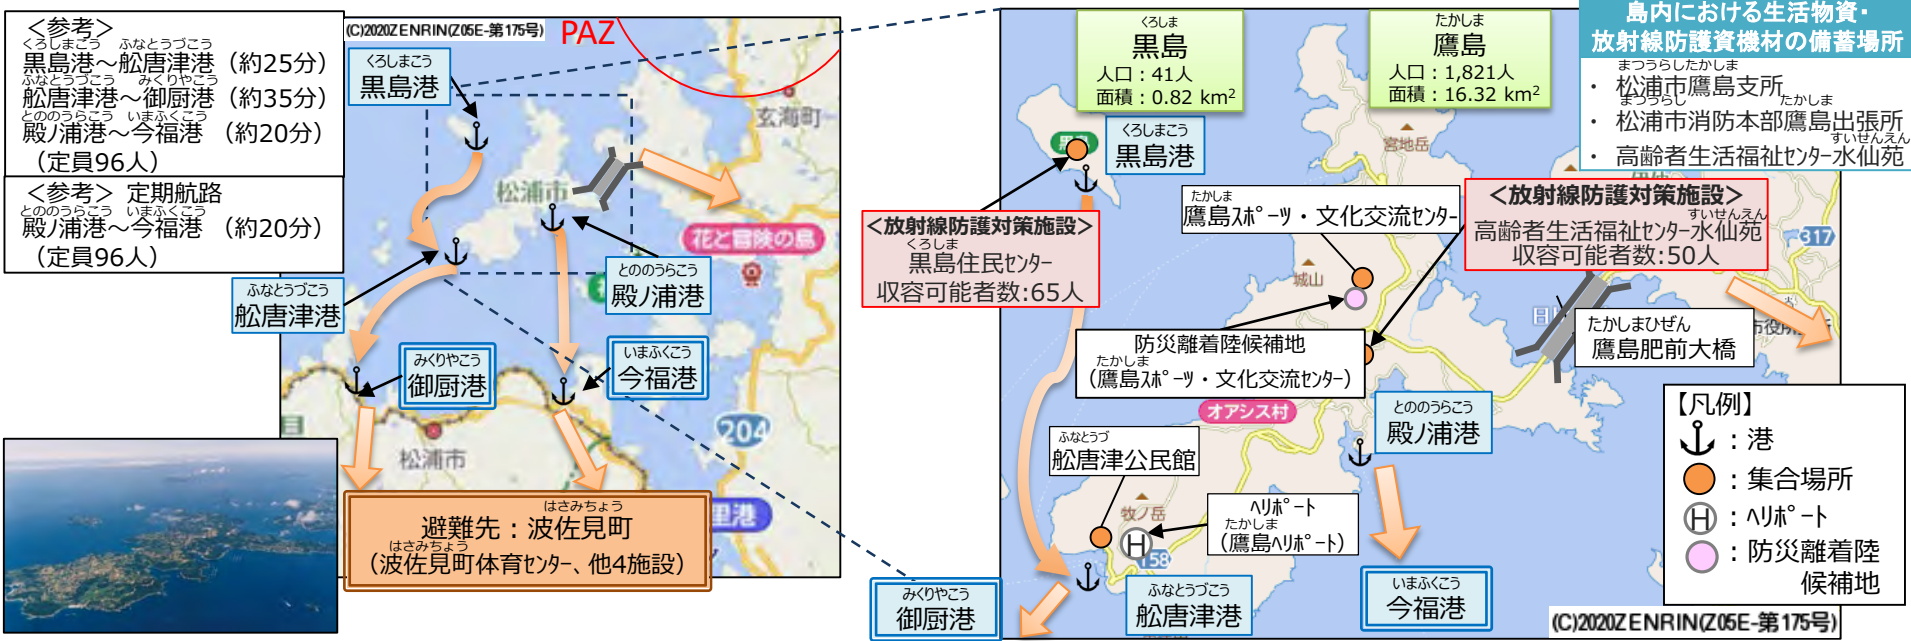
＜参考＞
くろしまこう　ふなとうづこう
黒島港～船唐津港（約25分）
ふなとうづこう　みくりやこう
船唐津港～御厨港（約35分）
とののうらこう　いまふくこう
殿ノ浦港～今福港（約20分）
（定員96人）

＜参考＞ 定期航路
とののうらこう　いまふくこう
殿ノ浦港～今福港（約20分）
（定員96人）

(C)2020ZENRIN(Z05E-第175号)
PAZ
くろしまこう
黒島港
玄海町
松浦市
花と冒険の島
とののうらこう
殿ノ浦港
ふなとうづこう
船唐津港
みくりやこう
御厨港
いまふくこう
今福港
204
松浦市
はさみちょう
避難先：波佐見町
はさみちょう
（波佐見町体育ｾﾝﾀｰ、他4施設）

くろしま
黒島
人口：41人
面積：0.82 km$^2$

たかしま
鷹島
人口：1,821人
面積：16.32 km$^2$

島内における生活物資・
放射線防護資機材の備蓄場所
まつうらしたかしま
・ 松浦市鷹島支所
まつうらし　たかしま
・ 松浦市消防本部鷹島出張所
すいせんえん
・ 高齢者生活福祉ｾﾝﾀｰ水仙苑

くろしまこう
黒島港
宮地岳
たかしま
鷹島ｽﾎﾟｰﾂ・文化交流ｾﾝﾀｰ
＜放射線防護対策施設＞
すいせんえん
高齢者生活福祉ｾﾝﾀｰ水仙苑
収容可能者数:50人

＜放射線防護対策施設＞
くろしま
黒島住民ｾﾝﾀｰ
収容可能者数:65人

城山
317
防災離着陸候補地
たかしま
（鷹島ｽﾎﾟｰﾂ・文化交流ｾﾝﾀｰ）
たかしまひぜん
鷹島肥前大橋
オアシス村
とののうらこう
殿ノ浦港
ふなとうづ
船唐津公民館
牧ノ岳
ﾍﾘﾎﾟｰﾄ
たかしま
（鷹島ﾍﾘﾎﾟｰﾄ）
158
みくりやこう
御厨港
ふなとうづこう
船唐津港
いまふくこう
今福港

【凡例】
：港
：集合場所
：ﾍﾘﾎﾟｰﾄ
：防災離着陸候補地
(C)2020ZENRIN(Z05E-第175号)